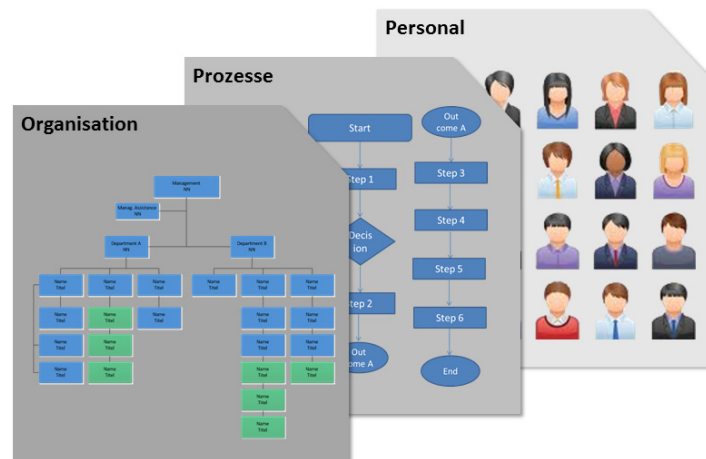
Personal

Prozesse

Start

Out come A

Step 1

Step 3

Decis ion

Step 4

Step 5

Step 2

Step 6

Out come A

End

Organisation

Management NN

Manag. Assistance NN

Department A NN

Department B NN

Name Titel

Name Titel

Name Titel

Name Titel

Name Titel

Name Titel

Name Titel

Name Titel

Name Titel

Name Titel

Name Titel

Name Titel

Name Titel

Name Titel

Name Titel

Name Titel

Name Titel

Name Titel

Name Titel

Name Titel

Name Titel

Name Titel